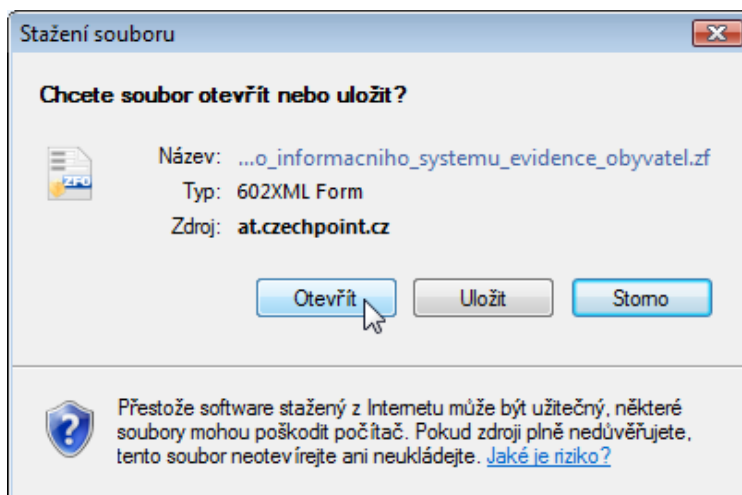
Stažení souboru

Chcete soubor otevřít nebo uložit?

ZFO

Název: ...o_informacniho_systemu_evidence_obyvatel.zf
Typ: 602XML Form
Zdroj: at.czechpoint.cz

Otevřít
Uložit
Storno

Přestože software stažený z Internetu může být užitečný, některé soubory mohou poškodit počítač. Pokud zdroji plně nedůvěřujete, tento soubor neotevírejte ani neukládejte. Jaké je riziko?